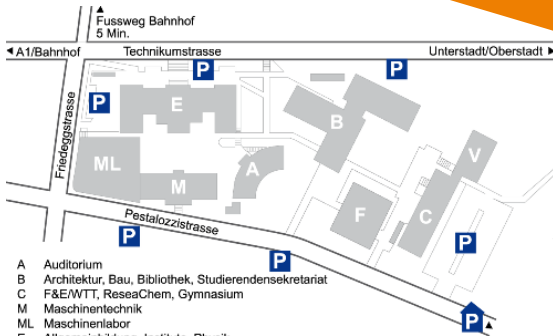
▲ Fussweg Bahnhof 5 Min.

◀ A1/Bahnhof

Technikumstrasse

Unterstadt/Oberstadt ▶

Frieseggstrasse

P

P

P

E

B

ML

A

M

V

F

C

Pestalozzistrasse

P

P

P

P ▲

A Auditorium
B Architektur, Bau, Bibliothek, Studierendensekretariat
C F&E/WTT, ReseaChem, Gymnasium
M Maschinentechnik
ML Maschinenlabor
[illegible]